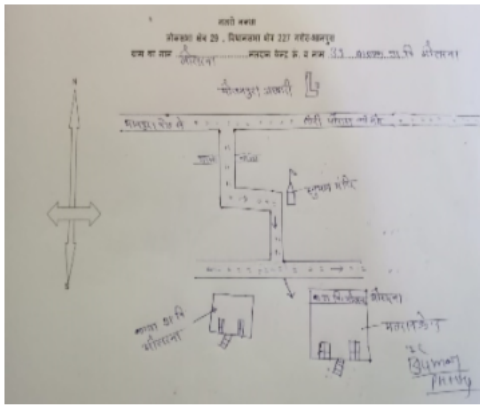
नजरी नक्शा
लोकसभा क्षेत्र 20 , विधानसभा क्षेत्र 227 शाहजहांपुर
ग्राम का नाम मौलापुर मतदान केन्द्र क्र. व नाम 33 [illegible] प्रा.वि. मौलापुर
मौलापुर आबादी
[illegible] से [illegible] जोड़ मौलापुर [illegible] रोड
नाला नाला
भुइयां मंदिर
प्रा.वि. मौलापुर
मतदान केन्द्र
प्राथमिक विद्यालय मौलापुर
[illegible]